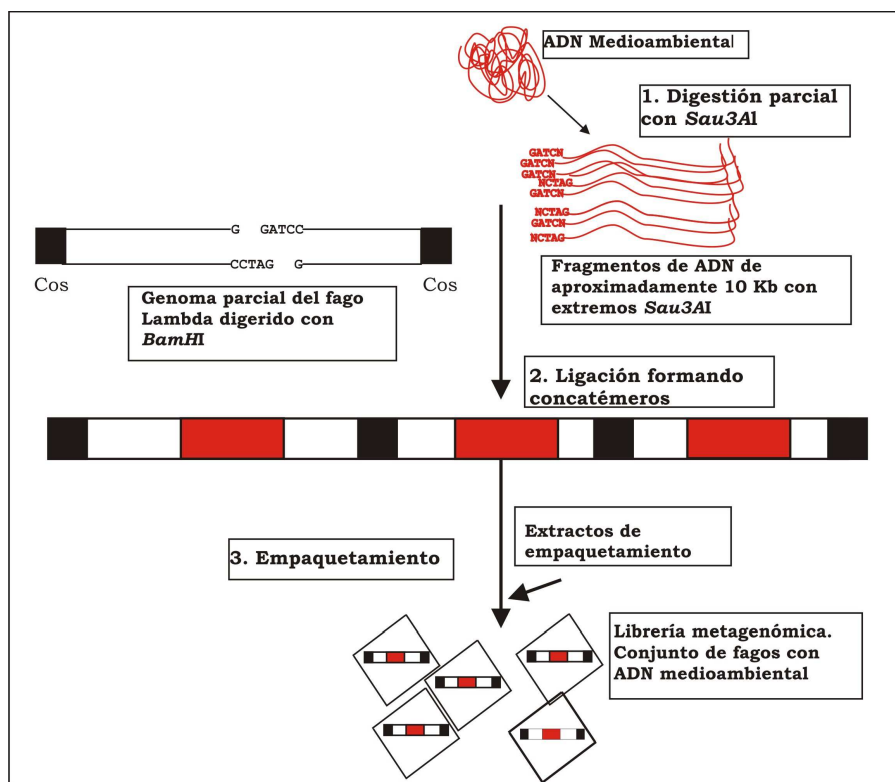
ADN Medioambiental

1. Digestión parcial con *Sau3A*I

GATCN
GATCN
GATCN
NCTAG
GATCN
NCTAG
GATCN
NCTAG

G GATCC
CCTAG G

Cos

Cos

Genoma parcial del fago Lambda digerido con *BamH*I

Fragmentos de ADN de aproximadamente 10 Kb con extremos *Sau3A*I

2. Ligación formando concatémeros

Extractos de empaquetamiento

3. Empaquetamiento

Librería metagenómica. Conjunto de fagos con ADN medioambiental